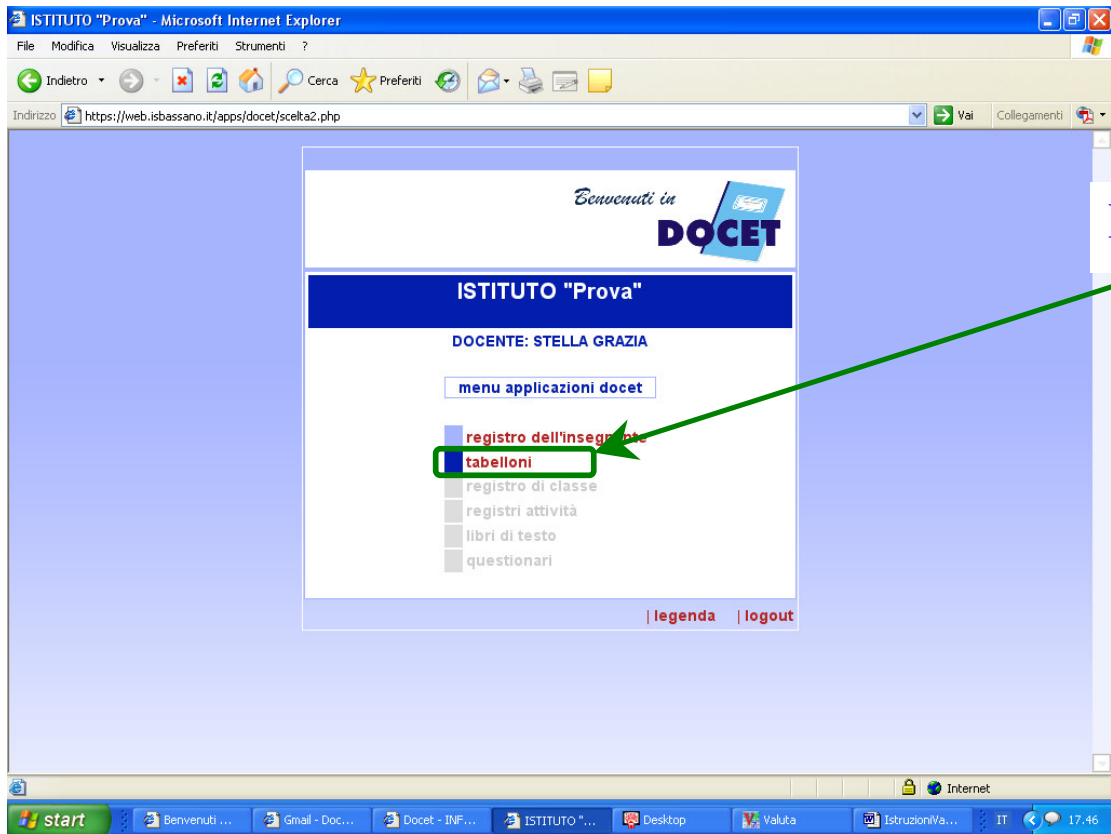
ISTITUTO "Prova" - Microsoft Internet Explorer

File Modifica Visualizza Preferiti Strumenti ?

Indietro Cerca Preferiti

Indirizzo https://web.isbassano.it/apps/docet/scelta2.php Vai Collegamenti

Benvenuti in DOCET

ISTITUTO "Prova"

DOCENTE: STELLA GRAZIA

menu applicazioni docet

registro dell'insegn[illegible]
tabelloni
registro di classe
registri attività
libri di testo
questionari

| legenda | logout

Internet

start Benvenuti ... Gmail - Doc... Docet - INF... ISTITUTO "... Desktop Valuta IstruzioniVa... IT 17.46